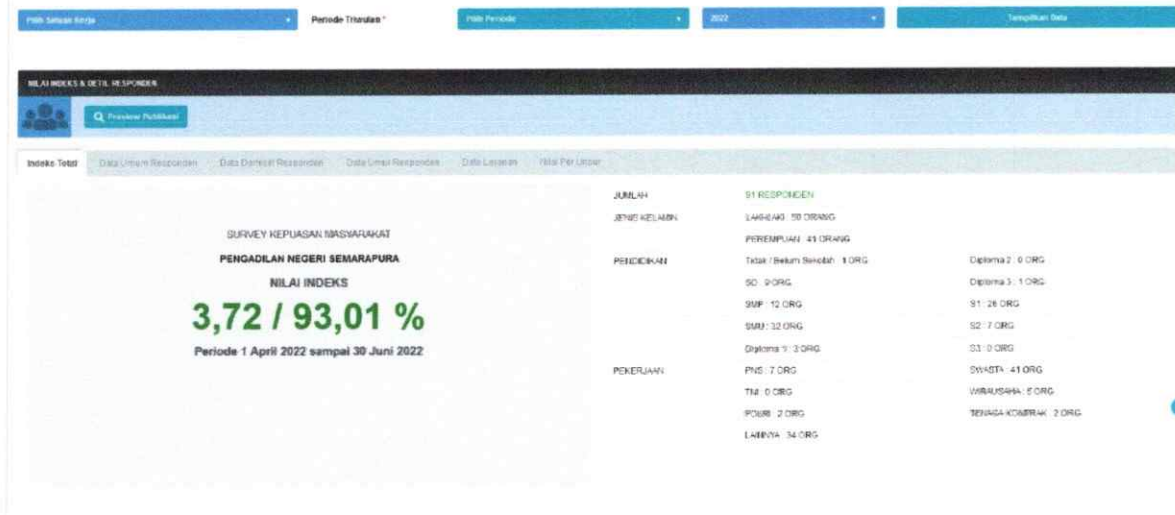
Pilih Satuan Kerja

Periode Triwulan *

Pilih Periode

2022

Tampilkan Data

NILAI INDEKS & DETIL RESPONDEN

Preview Publikasi

Indeks Total

Data Umum Responden

Data Domisili Responden

Data Umur Responden

Data Layanan

Nilai Per Unsur

SURVEY KEPUASAN MASYARAKAT

PENGADILAN NEGERI SEMARAPURA

NILAI INDEKS

3,72 / 93,01 %

Periode 1 April 2022 sampai 30 Juni 2022

JUMLAH

91 RESPONDEN

JENIS KELAMIN

LAKI-LAKI : 50 ORANG

PEREMPUAN : 41 ORANG

PENDIDIKAN

Tidak / Belum Sekolah : 1 ORG

SD : 9 ORG

SMP : 12 ORG

SMU : 32 ORG

Diploma 1 : 3 ORG

Diploma 2 : 0 ORG

Diploma 3 : 1 ORG

S1 : 26 ORG

S2 : 7 ORG

S3 : 0 ORG

PEKERJAAN

PNS : 7 ORG

TNI : 0 ORG

POLRI : 2 ORG

LAINNYA : 34 ORG

SWASTA : 41 ORG

WIRAUSAHA : 5 ORG

TENAGA KONTRAK : 2 ORG